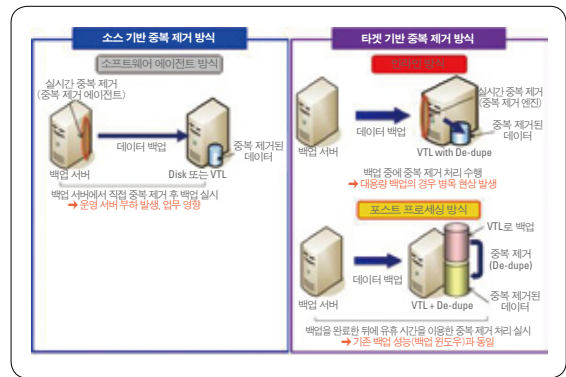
소스 기반 중복 제거 방식

소프트웨어 에이전트 방식

실시간 중복 제거
(중복 제거 에이전트)

데이터 백업

백업 서버

Disk 또는 VTL

중복 제거된 데이터

백업 서버에서 직접 중복 제거 후 백업 실시
➜ 운영 서버 부하 발생, 업무 영향

타겟 기반 중복 제거 방식

인라인 방식

실시간 중복 제거
(중복 제거 엔진)

데이터 백업

백업 서버

VTL with De-dupe

중복 제거된 데이터

백업 중에 중복 제거 처리 수행
➜ 대용량 백업의 경우 병목 현상 발생

포스트 프로세싱 방식

VTL로 백업

중복 제거
(De-dupe)

데이터 백업

백업 서버

VTL + De-dupe

중복 제거된 데이터

백업을 완료한 뒤에 유휴 시간을 이용한 중복 제거 처리 실시
➜ 기존 백업 성능(백업 윈도우)과 동일